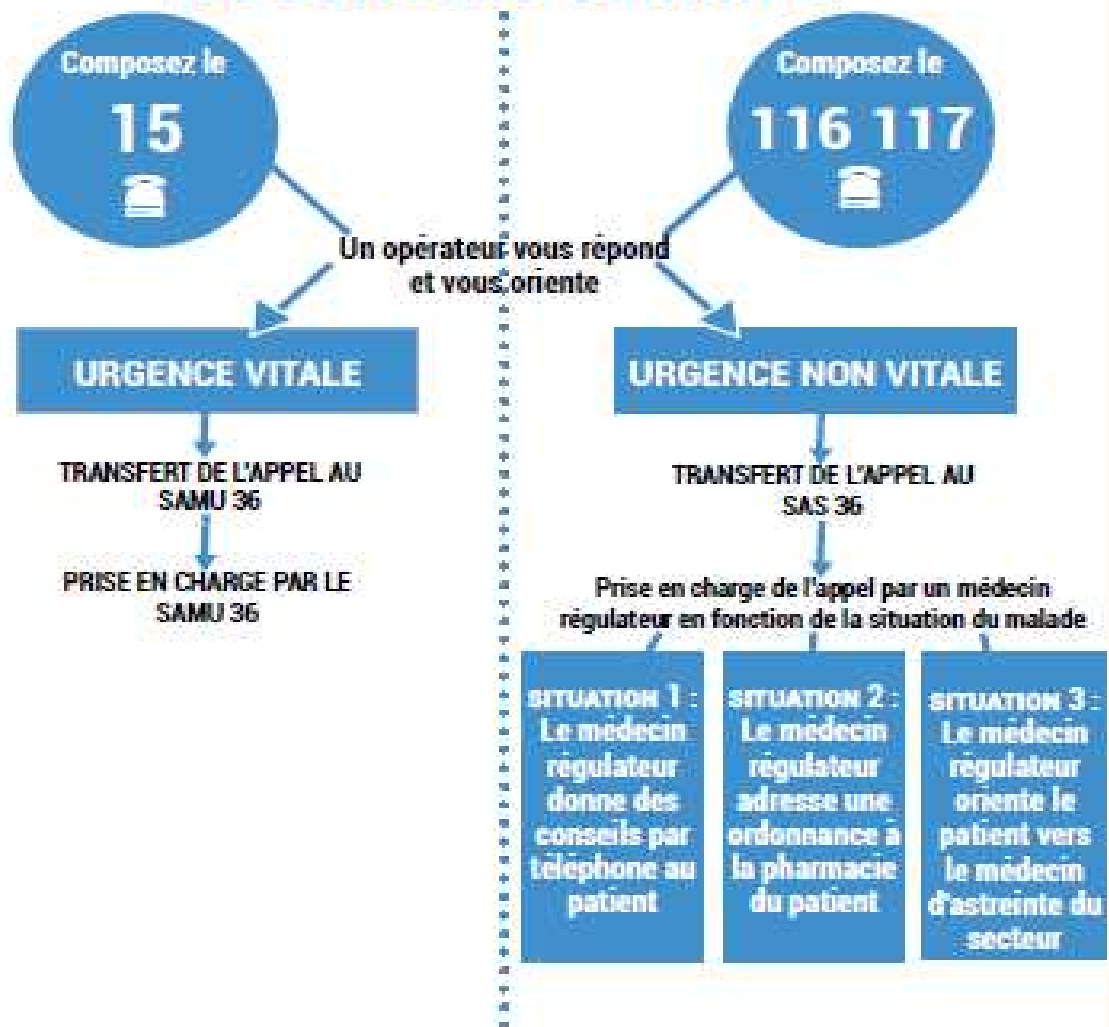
Composez le
15

Composez le
116 117

Un opérateur vous répond et vous oriente

URGENCE VITALE

TRANSFERT DE L'APPEL AU SAMU 36

PRISE EN CHARGE PAR LE SAMU 36

URGENCE NON VITALE

TRANSFERT DE L'APPEL AU SAS 36

Prise en charge de l'appel par un médecin régulateur en fonction de la situation du malade

SITUATION 1 : Le médecin régulateur donne des conseils par téléphone au patient

SITUATION 2 : Le médecin régulateur adresse une ordonnance à la pharmacie du patient

SITUATION 3 : Le médecin régulateur oriente le patient vers le médecin d'astreinte du secteur